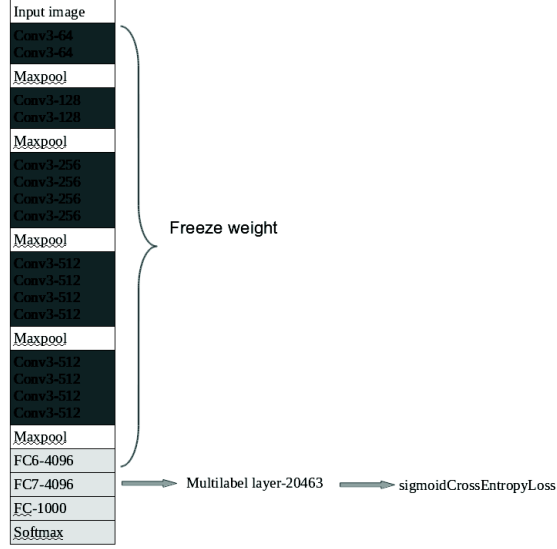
Input image
Conv3-64
Conv3-64
Maxpool
Conv3-128
Conv3-128
Maxpool
Conv3-256
Conv3-256
Conv3-256
Conv3-256
Maxpool
Conv3-512
Conv3-512
Conv3-512
Conv3-512
Maxpool
Conv3-512
Conv3-512
Conv3-512
Conv3-512
Maxpool
FC6-4096
FC7-4096
FC-1000
Softmax

Freeze weight

Multilabel layer-20463

sigmoidCrossEntropyLoss